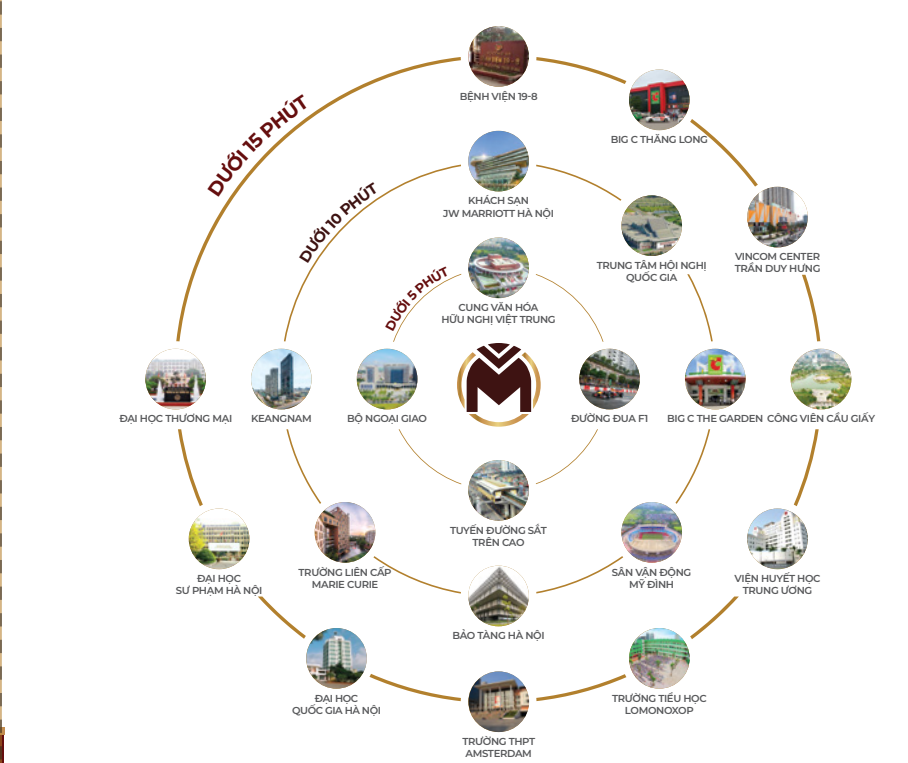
DƯỚI 15 PHÚT

DƯỚI 10 PHÚT

DƯỚI 5 PHÚT

BỆNH VIỆN 19-8

BIG C THĂNG LONG

KHÁCH SẠN JW MARRIOTT HÀ NỘI

VINCOM CENTER TRẦN DUY HƯNG

TRUNG TÂM HỘI NGHỊ QUỐC GIA

CUNG VĂN HÓA HỮU NGHỊ VIỆT TRUNG

ĐẠI HỌC THƯƠNG MẠI

KEANGNAM

BỘ NGOẠI GIAO

ĐƯỜNG ĐUA F1

BIG C THE GARDEN

CÔNG VIÊN CẦU GIẤY

TUYẾN ĐƯỜNG SẮT TRÊN CAO

ĐẠI HỌC SƯ PHẠM HÀ NỘI

TRƯỜNG LIÊN CẤP MARIE CURIE

SÂN VẬN ĐỘNG MỸ ĐÌNH

VIỆN HUYẾT HỌC TRUNG ƯƠNG

BẢO TÀNG HÀ NỘI

ĐẠI HỌC QUỐC GIA HÀ NỘI

TRƯỜNG TIỂU HỌC LOMONOXOP

TRƯỜNG THPT AMSTERDAM